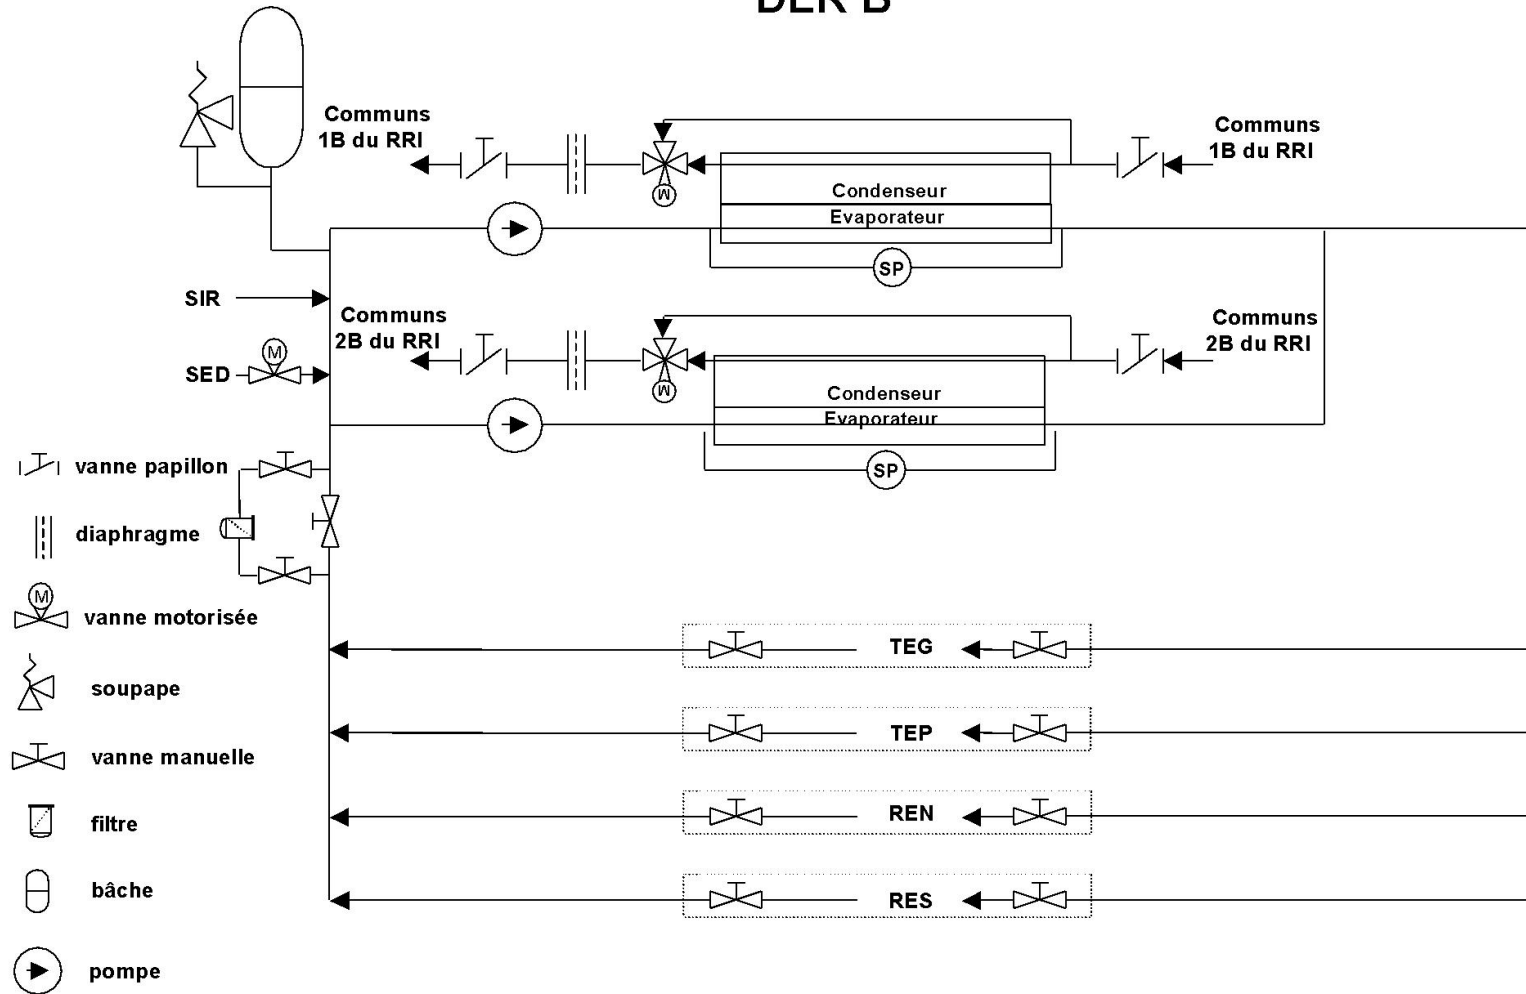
DER B

Communs 1B du RRI

Communs 1B du RRI

M

Condenseur

Evaporateur

SP

SIR

Communs 2B du RRI

Communs 2B du RRI

M

SED

M

Condenseur

Evaporateur

SP

vanne papillon

diaphragme

M

vanne motorisée

soupape

vanne manuelle

filtre

bâche

pompe

TEG

TEP

REN

RES